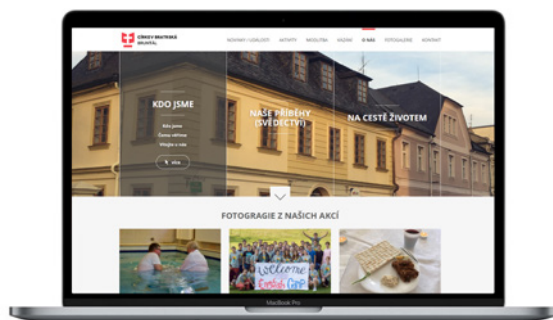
CÍRKEV BRATRSKÁ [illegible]

NOVINKY / UDÁLOSTI AKTIVITY MODLITBA KÁZÁNÍ O NÁS FOTOGALERIE KONTAKT

KDO JSME

Kdo jsme
Čemu věříme
Všoglo o nás

Více

NAŠE PŘÍBĚHY (SVĚDECTVÍ)

NA CESTĚ ŽIVOTEM

FOTOGRAGIE Z NAŠICH AKCÍ

Welcome
English Camp

MacBook Pro